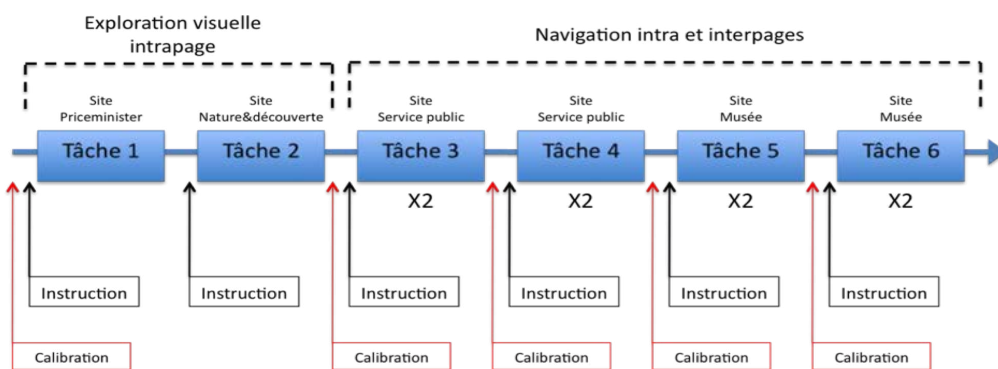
Exploration visuelle intrapage

Navigation intra et interpages

Site
Priceminister
Tâche 1

Site
Nature&découverte
Tâche 2

Site
Service public
Tâche 3
X2

Site
Service public
Tâche 4
X2

Site
Musée
Tâche 5
X2

Site
Musée
Tâche 6
X2

Instruction
Instruction
Instruction
Instruction
Instruction
Instruction

Calibration
Calibration
Calibration
Calibration
Calibration